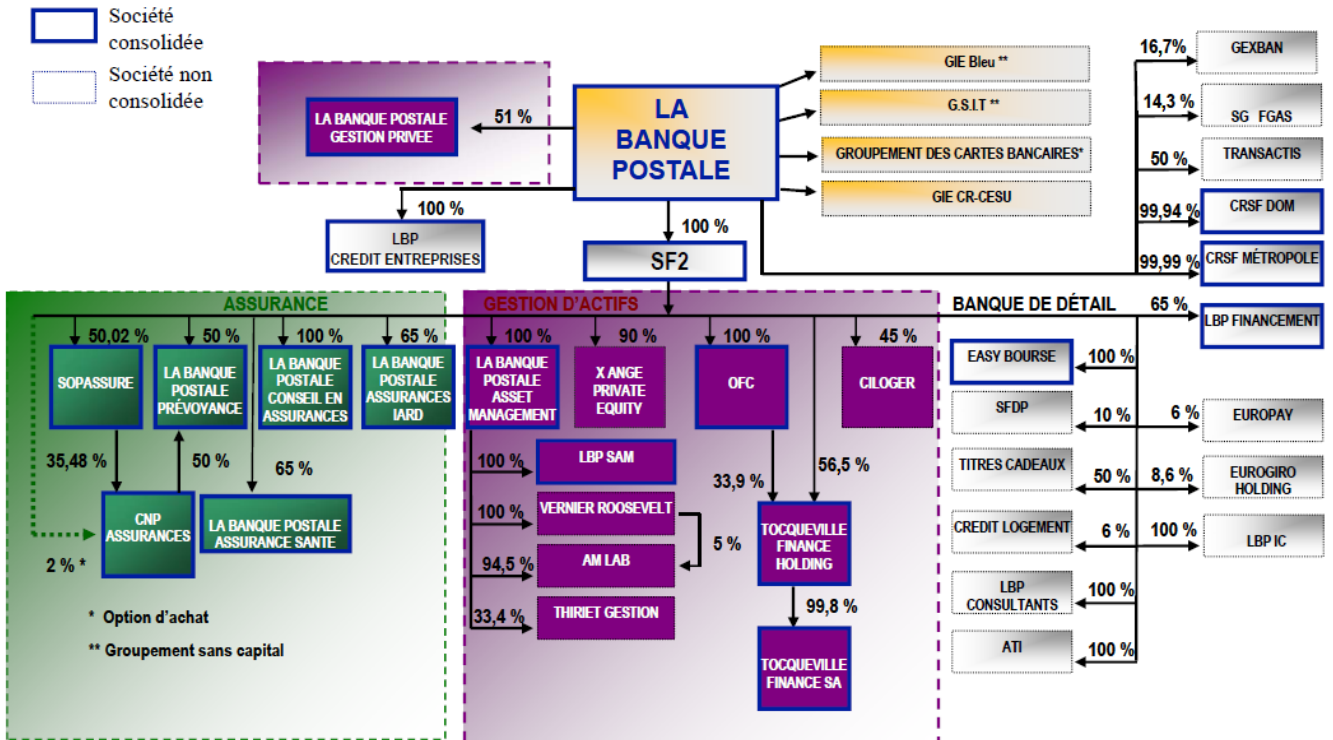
Société consolidée

Société non consolidée

LA BANQUE POSTALE GESTION PRIVEE

51 %

LA BANQUE POSTALE

GIE Bleu **

G.S.I.T **

GROUPEMENT DES CARTES BANCAIRES*

GIE CR-CESU

16,7 %
GEXBAN

14,3 %
SG FGAS

50 %
TRANSACTIS

99,94 %
CRSF DOM

99,99 %
CRSF MÉTROPOLE

100 %
LBP CREDIT ENTREPRISES

100 %
SF2

ASSURANCE

50,02 %
SOPASSURE

50 %
LA BANQUE POSTALE PRÉVOYANCE

100 %
LA BANQUE POSTALE CONSEIL EN ASSURANCES

65 %
LA BANQUE POSTALE ASSURANCES IARD

35,48 %

50 %

65 %

CNP ASSURANCES

LA BANQUE POSTALE ASSURANCE SANTE

2 % *

* Option d'achat

** Groupement sans capital

GESTION D'ACTIFS

100 %
LA BANQUE POSTALE ASSET MANAGEMENT

90 %
X ANGE PRIVATE EQUITY

100 %
OFC

45 %
CILOGER

100 %
LBP SAM

100 %
VERNIER ROOSEVELT

5 %

94,5 %
AM LAB

33,4 %
THIRIET GESTION

33,9 %

56,5 %

TOCQUEVILLE FINANCE HOLDING

99,8 %

TOCQUEVILLE FINANCE SA

BANQUE DE DÉTAIL

65 %
LBP FINANCEMENT

EASY BOURSE
100 %

SFDP
10 %
6 %
EUROPAY

TITRES CADEAUX
50 %
8,6 %
EUROGIRO HOLDING

CREDIT LOGEMENT
6 %
100 %
LBP IC

LBP CONSULTANTS
100 %

ATI
100 %